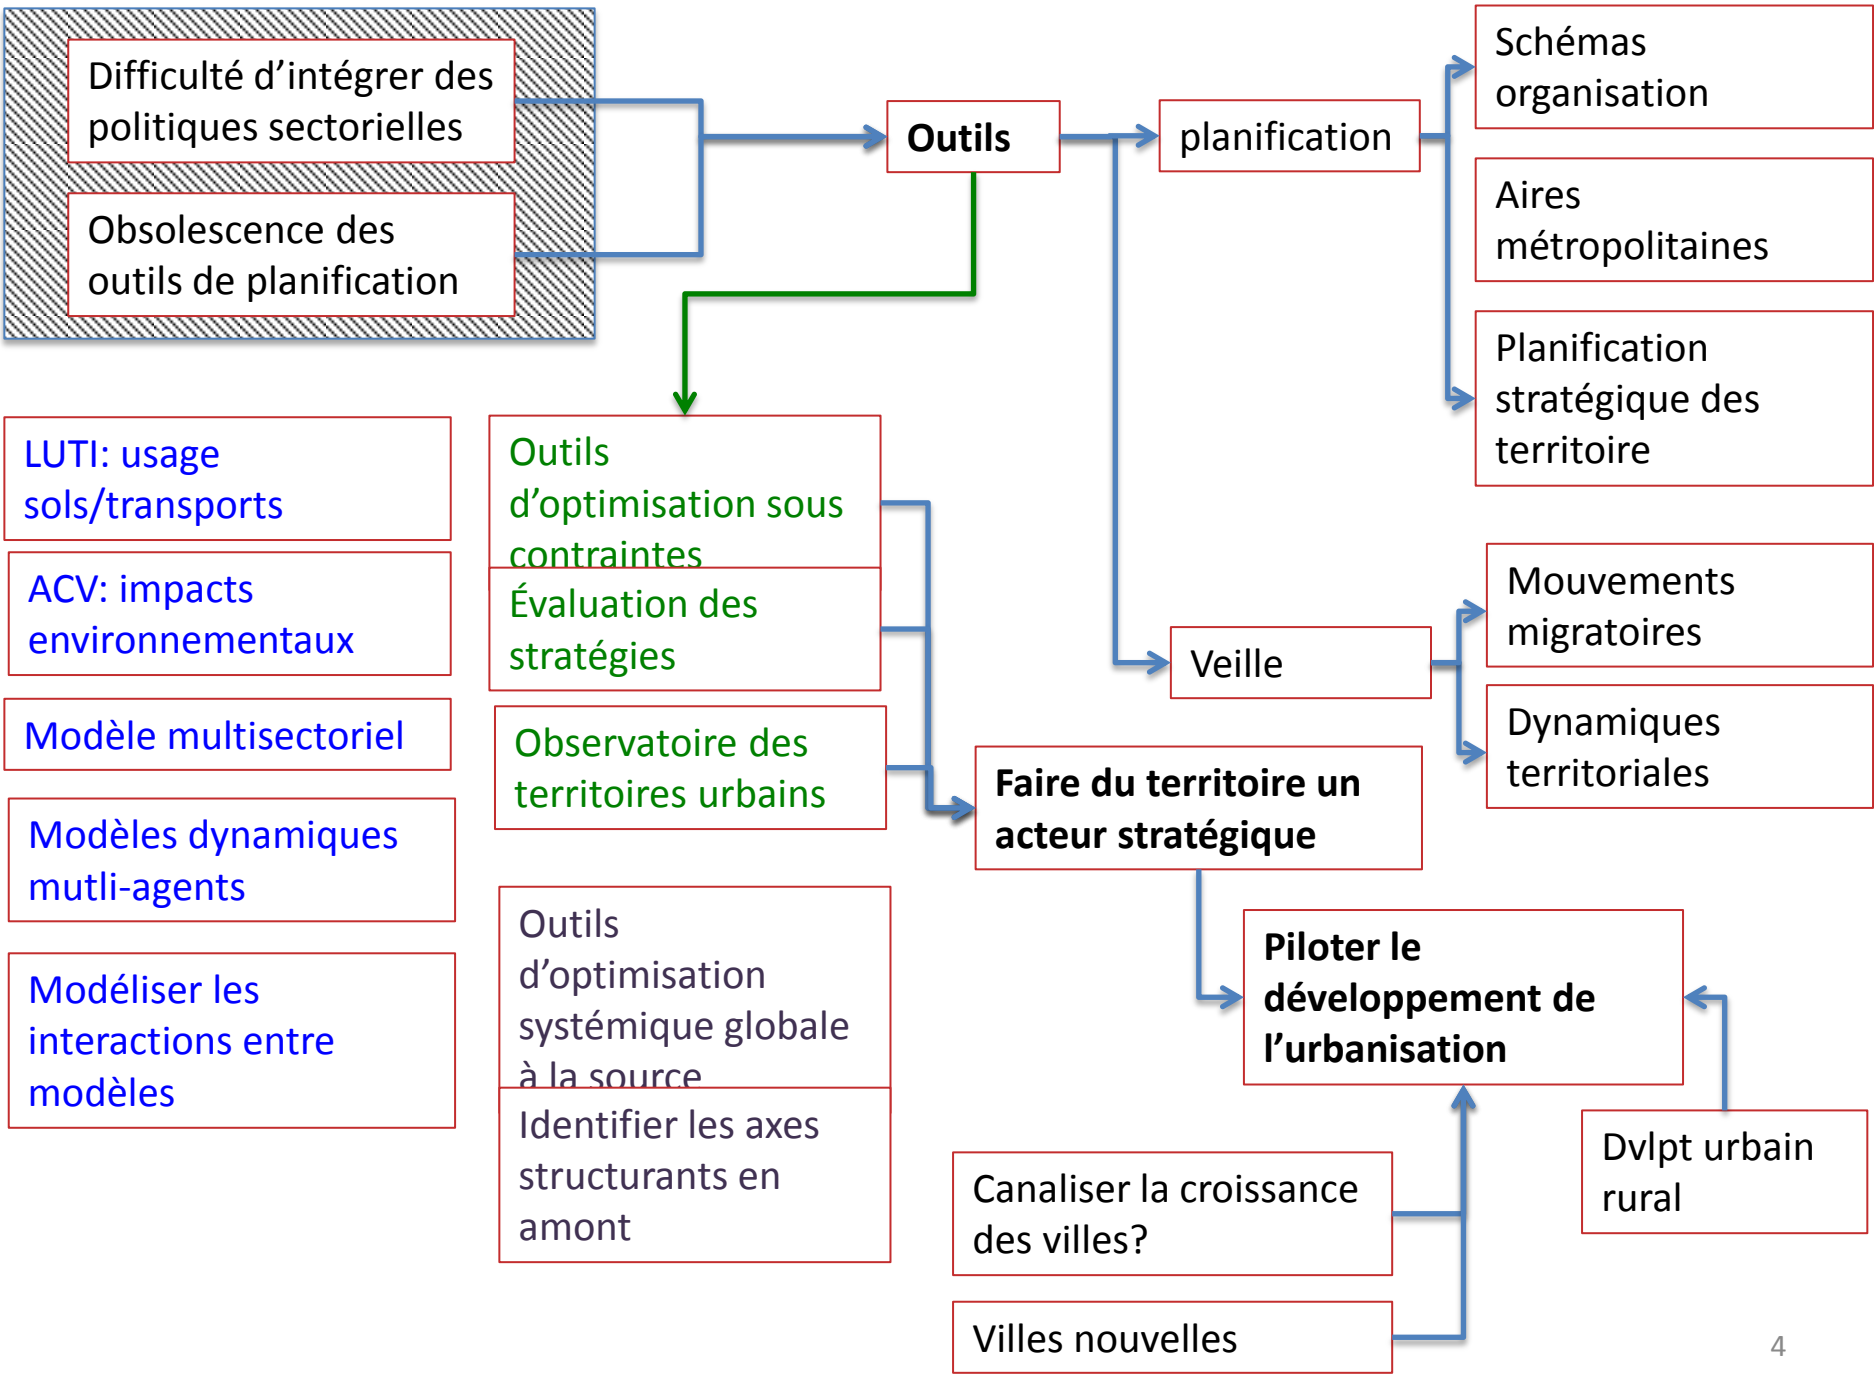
Difficulté d’intégrer des politiques sectorielles

Obsolescence des outils de planification

Outils

planification

Schémas organisation

Aires métropolitaines

Planification stratégique des territoire

LUTI: usage sols/transports

ACV: impacts environnementaux

Modèle multisectoriel

Modèles dynamiques mutli-agents

Modéliser les interactions entre modèles

Outils d’optimisation sous contraintes

Évaluation des stratégies

Observatoire des territoires urbains

Outils d’optimisation systémique globale à la source

Identifier les axes structurants en amont

Veille

Mouvements migratoires

Dynamiques territoriales

Faire du territoire un acteur stratégique

Piloter le développement de l’urbanisation

Dvlpt urbain rural

Canaliser la croissance des villes?

Villes nouvelles

4